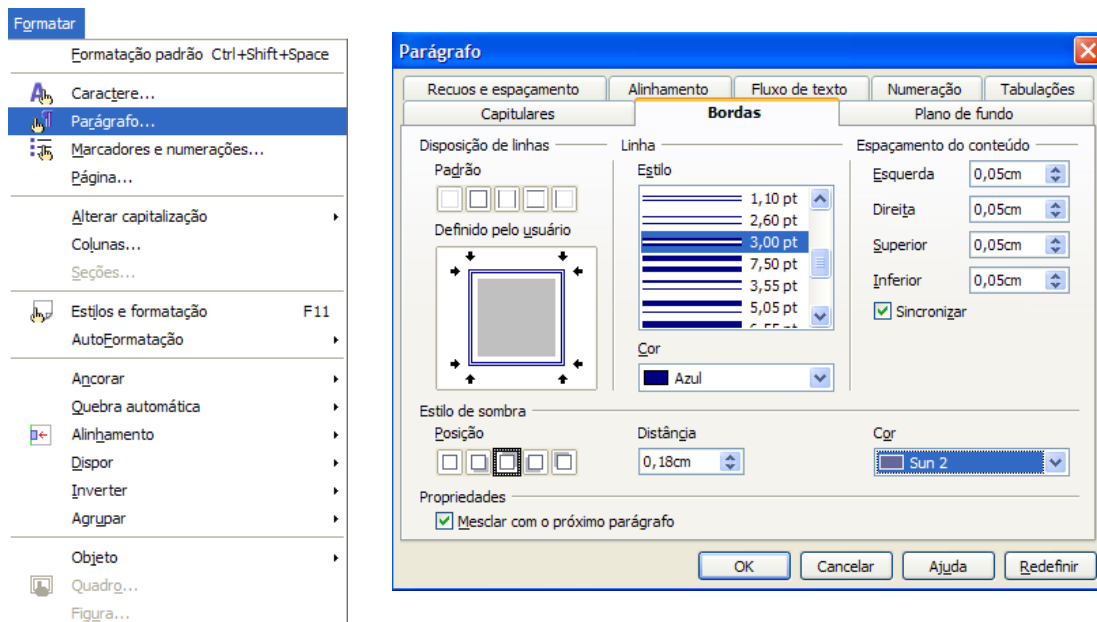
Formatar

Formatação padrão Ctrl+Shift+Space
Caractere...
Parágrafo...
Marcadores e numerações...
Página...
Alterar capitalização
Colunas...
Seções...
Estilos e formatação F11
AutoFormatação
Ancorar
Quebra automática
Alinhamento
Dispor
Inverter
Agrupar
Objeto
Quadro...
Figura...

Parágrafo

Recuos e espaçamento | Alinhamento | Fluxo de texto | Numeração | Tabulações
Capitulares | Bordas | Plano de fundo

Disposição de linhas
Padrão
Definido pelo usuário

Linha
Estilo
1,10 pt
2,60 pt
3,00 pt
7,50 pt
3,55 pt
5,05 pt
Cor
Azul

Espaçamento do conteúdo
Esquerda 0,05cm
Direita 0,05cm
Superior 0,05cm
Inferior 0,05cm
Sincronizar

Estilo de sombra
Posição
Distância
0,18cm
Cor
Sun 2

Propriedades
Mesclar com o próximo parágrafo

OK | Cancelar | Ajuda | Redefinir